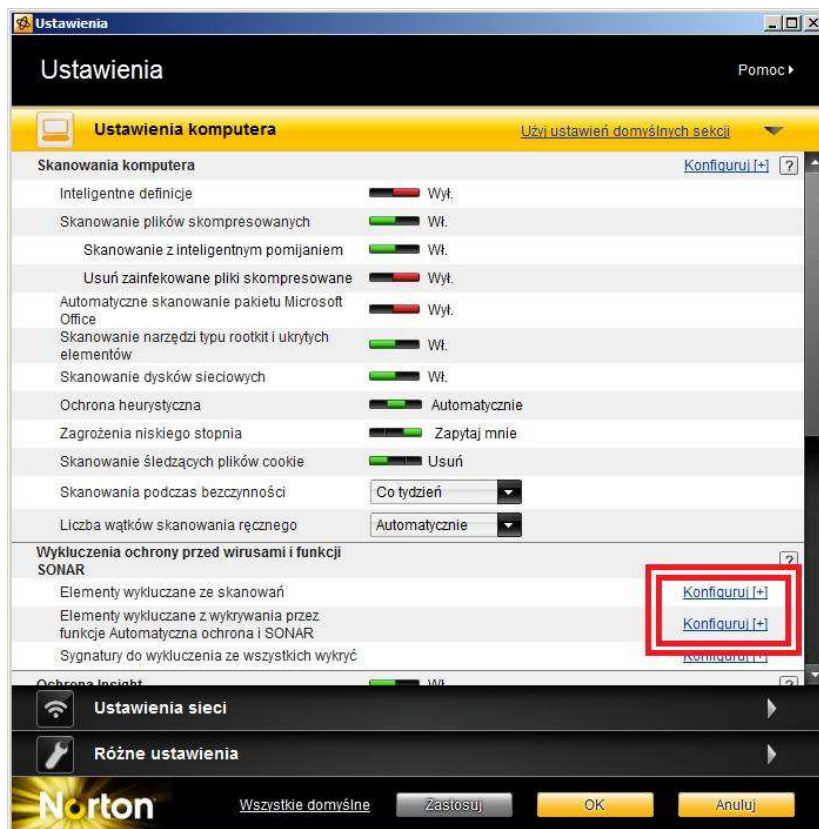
Ustawienia

Ustawienia

Pomoc

Ustawienia komputera

Użyj ustawień domyślnych sekcji

Skanowania komputera

Konfiguruj [+] ?

| | |
|---|---|
| Inteligentne definicje | Wył. |
| Skanowanie plików skompresowanych | Wł. |
| Skanowanie z inteligentnym pomijaniem | Wł. |
| Usuń zainfekowane pliki skompresowane | Wył. |
| Automatyczne skanowanie pakietu Microsoft Office | Wył. |
| Skanowanie narzędzi typu rootkit i ukrytych elementów | Wł. |
| Skanowanie dysków sieciowych | Wł. |
| Ochrona heurystyczna | Automatycznie |
| Zagrożenia niskiego stopnia | Zapytaj mnie |
| Skanowanie śledzących plików cookie | Usuń |
| Skanowania podczas bezczynności | Co tydzień |
| Liczba wątków skanowania ręcznego | Automatycznie |

Wykluczenia ochrony przed wirusami i funkcji SONAR

?

| | |
|---|---|
| Elementy wykluczane ze skanowań | Konfiguruj [+] |
| Elementy wykluczane z wykrywania przez funkcje Automatyczna ochrona i SONAR | Konfiguruj [+] |
| Sygnatury do wykluczenia ze wszystkich wykryć | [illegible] |

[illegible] Wł. ?

Ustawienia sieci

Różne ustawienia

Norton

Wszystkie domyślne

Zastosuj

OK

Anuluj